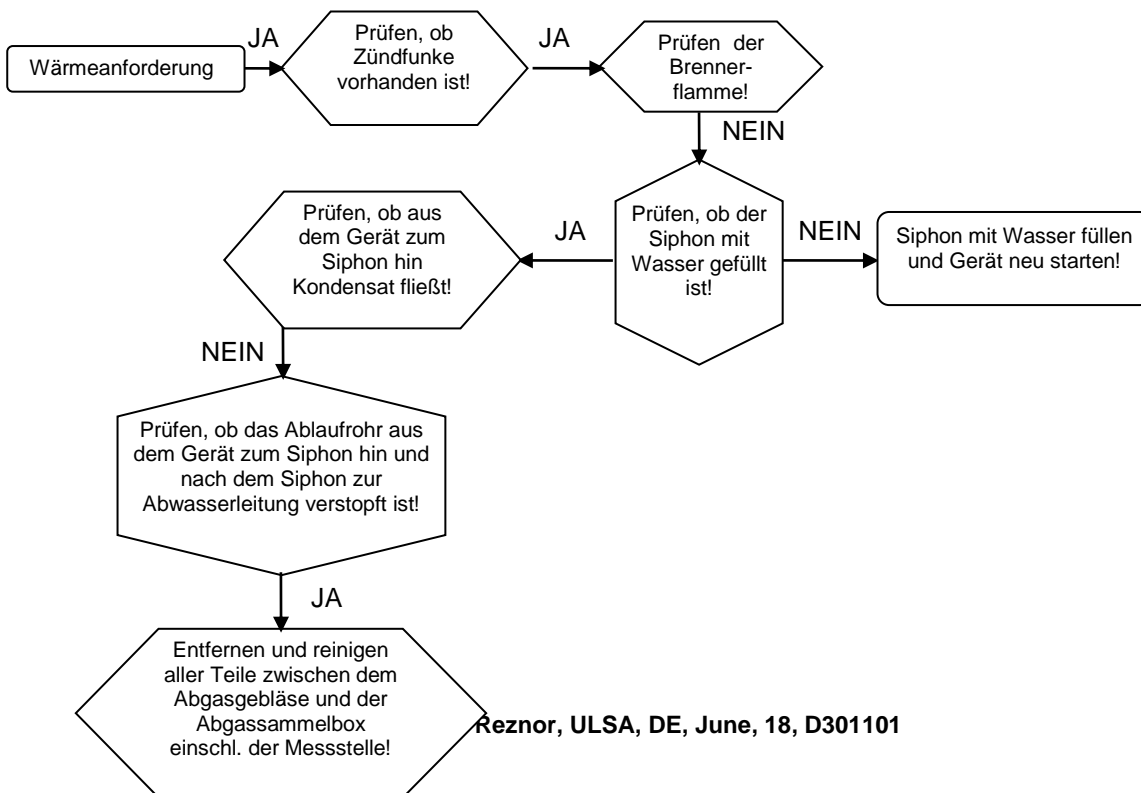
Wärmeanforderung

JA

Prüfen, ob Zündfunke vorhanden ist!

JA

Prüfen der Brennerflamme!

NEIN

Prüfen, ob der Siphon mit Wasser gefüllt ist!

NEIN

Siphon mit Wasser füllen und Gerät neu starten!

JA

Prüfen, ob aus dem Gerät zum Siphon hin Kondensat fließt!

NEIN

Prüfen, ob das Ablaufrohr aus dem Gerät zum Siphon hin und nach dem Siphon zur Abwasserleitung verstopft ist!

JA

Entfernen und reinigen aller Teile zwischen dem Abgasgebläse und der Abgassammelbox einschl. der Messstelle!

Reznor, ULSA, DE, June, 18, D301101